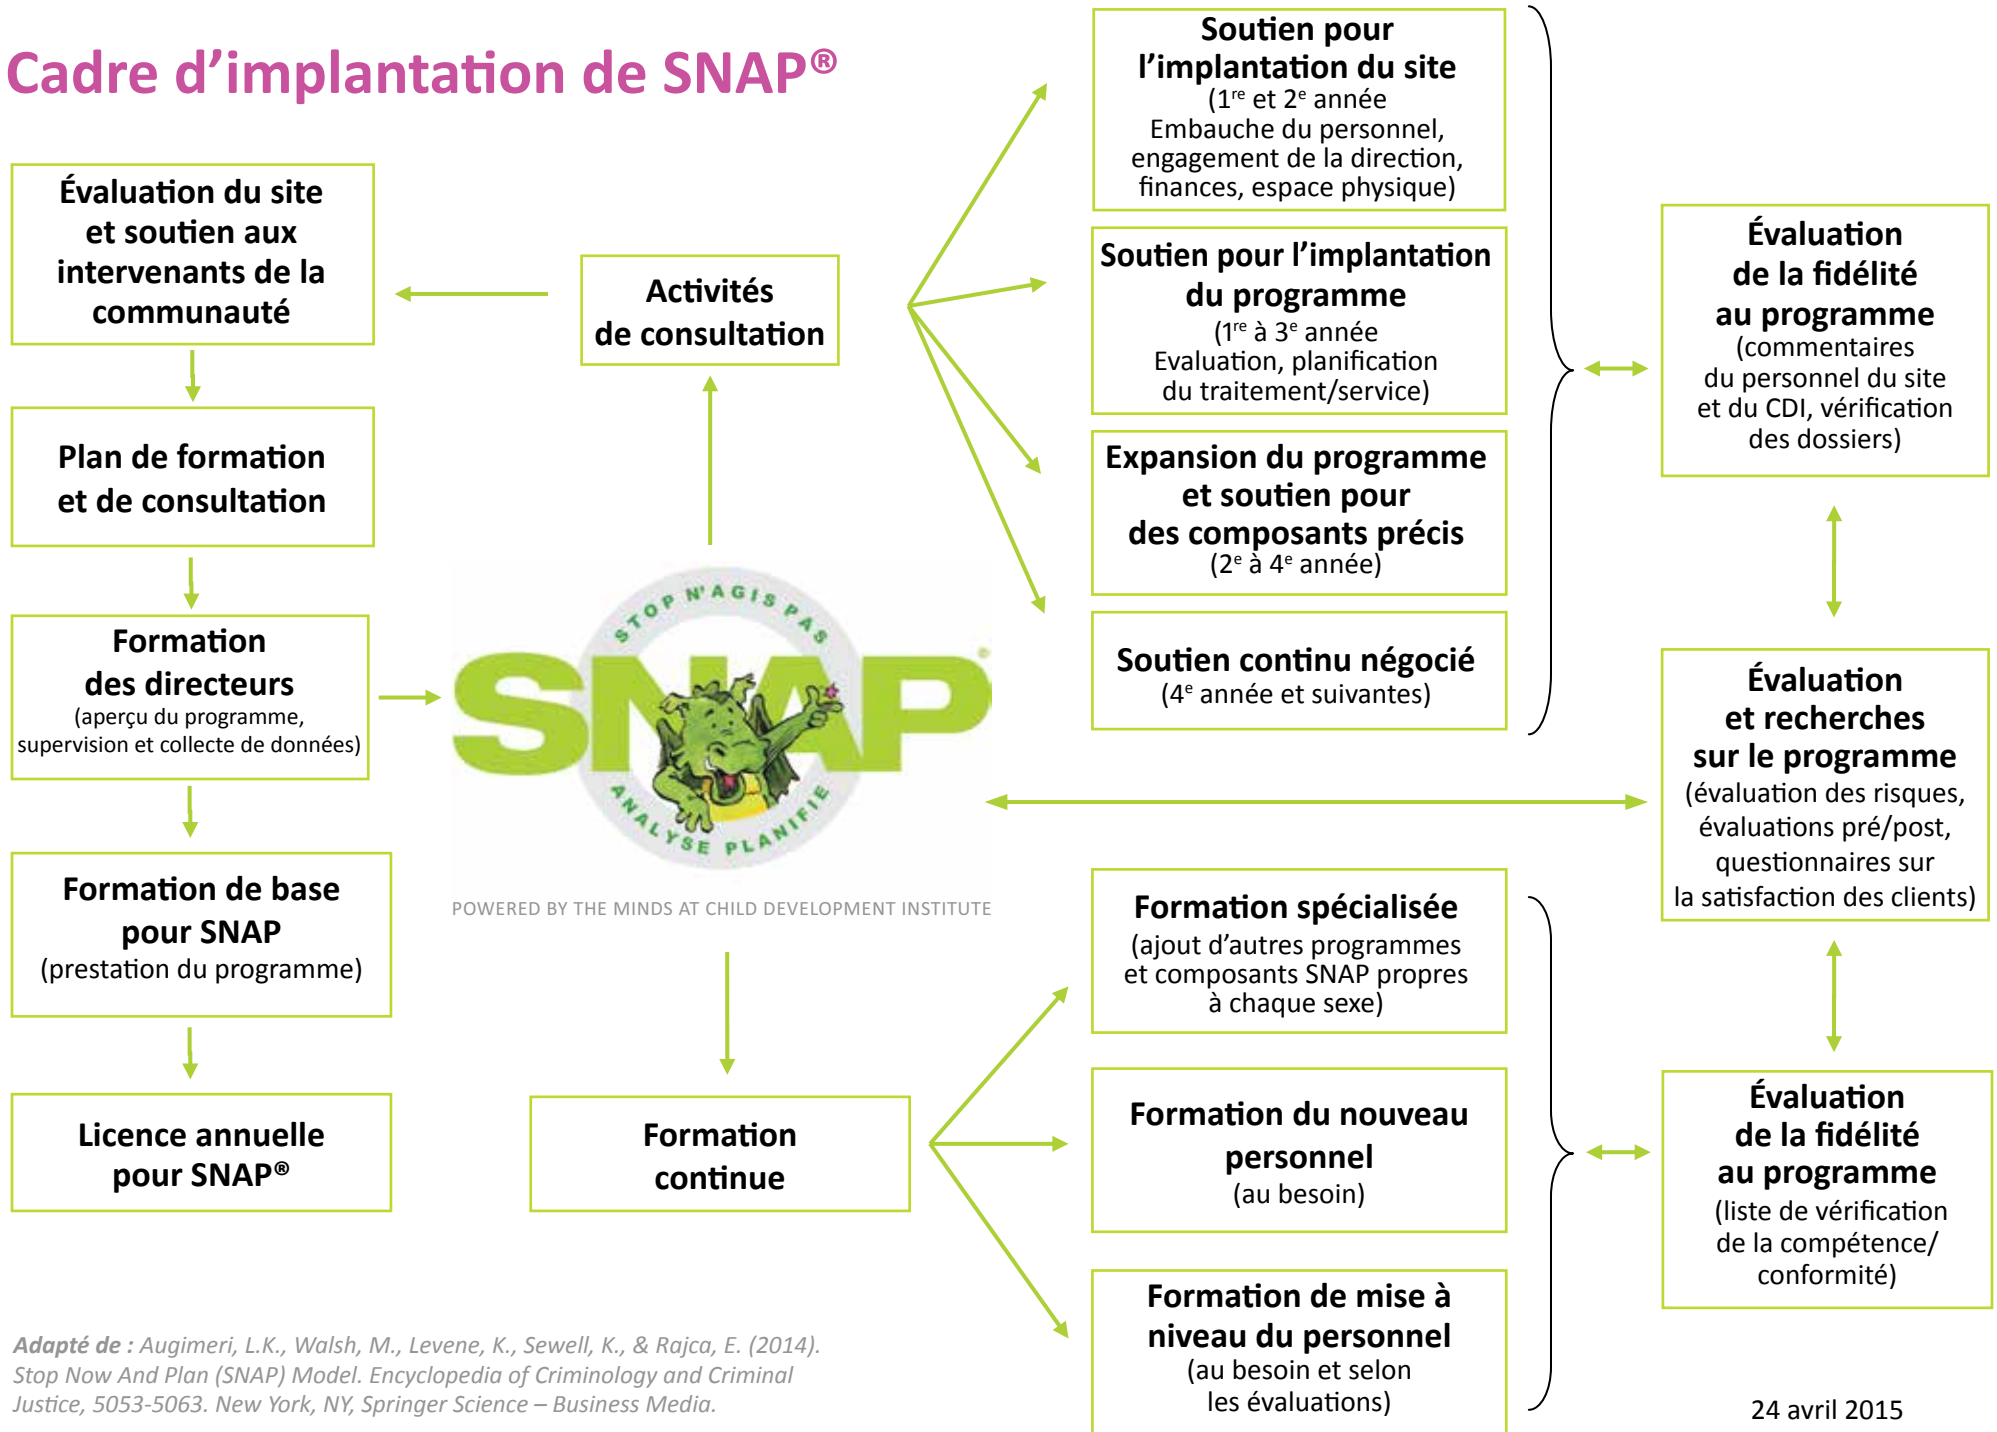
Cadre d'implantation de SNAP®

Évaluation du site et soutien aux intervenants de la communauté

Plan de formation et de consultation

Formation des directeurs
(aperçu du programme, supervision et collecte de données)

Formation de base pour SNAP
(prestation du programme)

Licence annuelle pour SNAP®

Activités de consultation

STOP N'AGIS PAS
SNAP®
ANALYSE PLANIFIE

POWERED BY THE MINDS AT CHILD DEVELOPMENT INSTITUTE

Formation continue

Soutien pour l'implantation du site
($1^{re}$ et $2^{e}$ année
Embauche du personnel, engagement de la direction, finances, espace physique)

Soutien pour l'implantation du programme
($1^{re}$ à $3^{e}$ année
Evaluation, planification du traitement/service)

Expansion du programme et soutien pour des composants précis
($2^{e}$ à $4^{e}$ année)

Soutien continu négocié
($4^{e}$ année et suivantes)

Évaluation de la fidélité au programme
(commentaires du personnel du site et du CDI, vérification des dossiers)

Évaluation et recherches sur le programme
(évaluation des risques, évaluations pré/post, questionnaires sur la satisfaction des clients)

Formation spécialisée
(ajout d'autres programmes et composants SNAP propres à chaque sexe)

Formation du nouveau personnel
(au besoin)

Formation de mise à niveau du personnel
(au besoin et selon les évaluations)

Évaluation de la fidélité au programme
(liste de vérification de la compétence/ conformité)

Adapté de : Augimeri, L.K., Walsh, M., Levene, K., Sewell, K., & Rajca, E. (2014). Stop Now And Plan (SNAP) Model. Encyclopedia of Criminology and Criminal Justice, 5053-5063. New York, NY, Springer Science – Business Media.

24 avril 2015